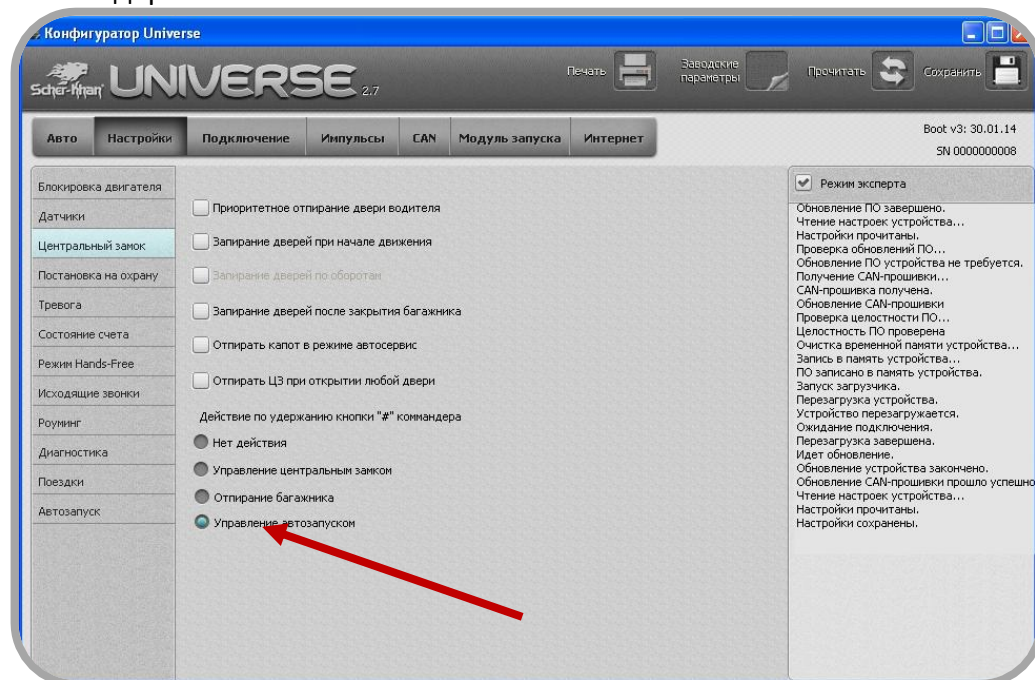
Конфигуратор Universe

Scher-Khan UNIVERSE 2.7

Печать

Заводские параметры

Прочитать

Сохранить

Авто | Настройки | Подключение | Импульсы | CAN | Модуль запуска | Интернет

Boot v3: 30.01.14
SN 0000000008

Блокировка двигателя
Датчики
Центральный замок
Постановка на охрану
Тревога
Состояние счета
Режим Hands-Free
Исходящие звонки
Роуминг
Диагностика
Поездки
Автозапуск

Приоритетное отпирание двери водителя

Запирание дверей при начале движения

Запирание дверей по оборотам

Запирание дверей после закрытия багажника

Отпирать капот в режиме автосервис

Отпирать ЦЗ при открытии любой двери

Действие по удержанию кнопки "#" коммандера

Нет действия

Управление центральным замком

Отпирание багажника

Управление автозапуском

Режим эксперта

Обновление ПО завершено.
Чтение настроек устройства...
Настройки прочитаны.
Проверка обновлений ПО...
Обновление ПО устройства не требуется.
Получение CAN-прошивки...
CAN-прошивка получена.
Обновление CAN-прошивки
Проверка целостности ПО...
Целостность ПО проверена
Очистка временной памяти устройства...
Запись в память устройства...
ПО записано в память устройства.
Запуск загрузчика.
Перезагрузка устройства.
Устройство перезагружается.
Ожидание подключения.
Перезагрузка завершена.
Идет обновление.
Обновление устройства закончено.
Обновление CAN-прошивки прошло успешно
Чтение настроек устройства...
Настройки прочитаны.
Настройки сохранены.